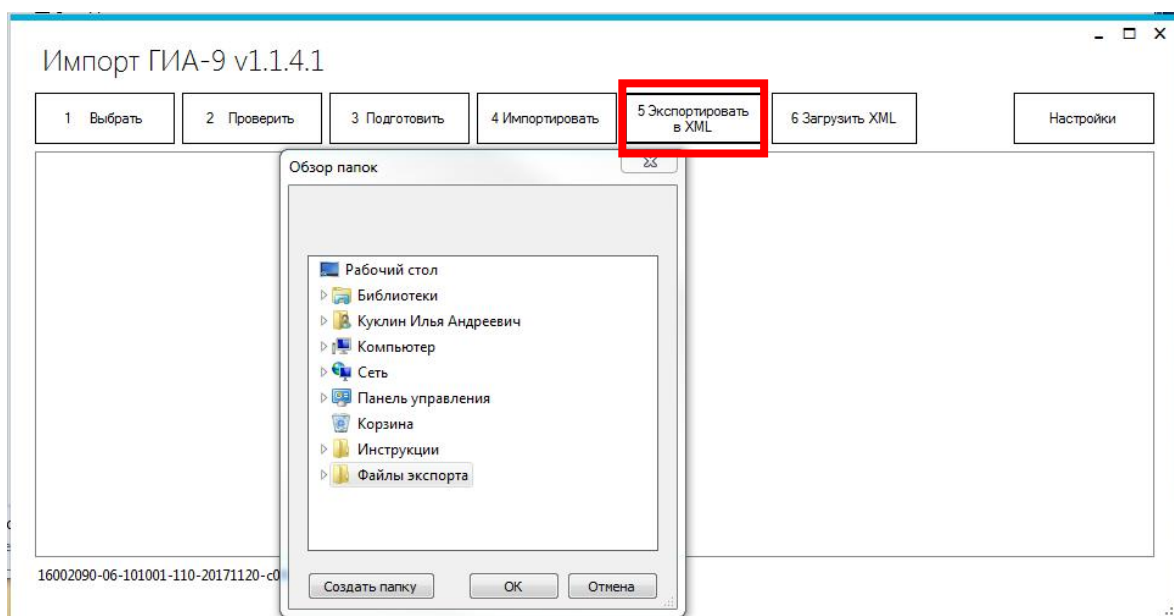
Импорт ГИА-9 v1.1.4.1

1 Выбрать
2 Проверить
3 Подготовить
4 Импортировать
5 Экспортировать в XML
6 Загрузить XML
Настройки

Обзор папок

Рабочий стол
Библиотеки
Куклин Илья Андреевич
Компьютер
Сеть
Панель управления
Корзина
Инструкции
Файлы экспорта

Создать папку
OK
Отмена

16002090-06-101001-110-20171120-c0